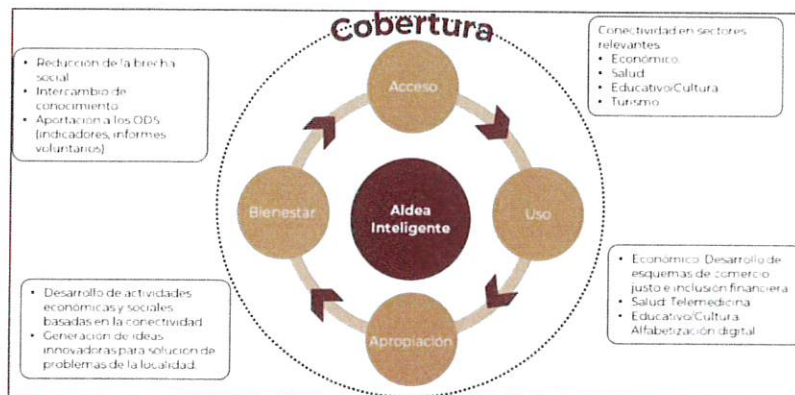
Cobertura

• Reducción de la brecha social
• Intercambio de conocimiento
• Aportación a los ODS (indicadores, informes voluntarios)

Conectividad en sectores relevantes
• Económico
• Salud
• Educativo/Cultura
• Turismo

Acceso

Bienestar

Aldea Inteligente

Uso

Apropiación

• Desarrollo de actividades económicas y sociales basadas en la conectividad
• Generación de ideas innovadoras para solución de problemas de la localidad.

• Económico: Desarrollo de esquemas de comercio justo e inclusión financiera
• Salud: Telemedicina
• Educativo/Cultura: Alfabetización digital